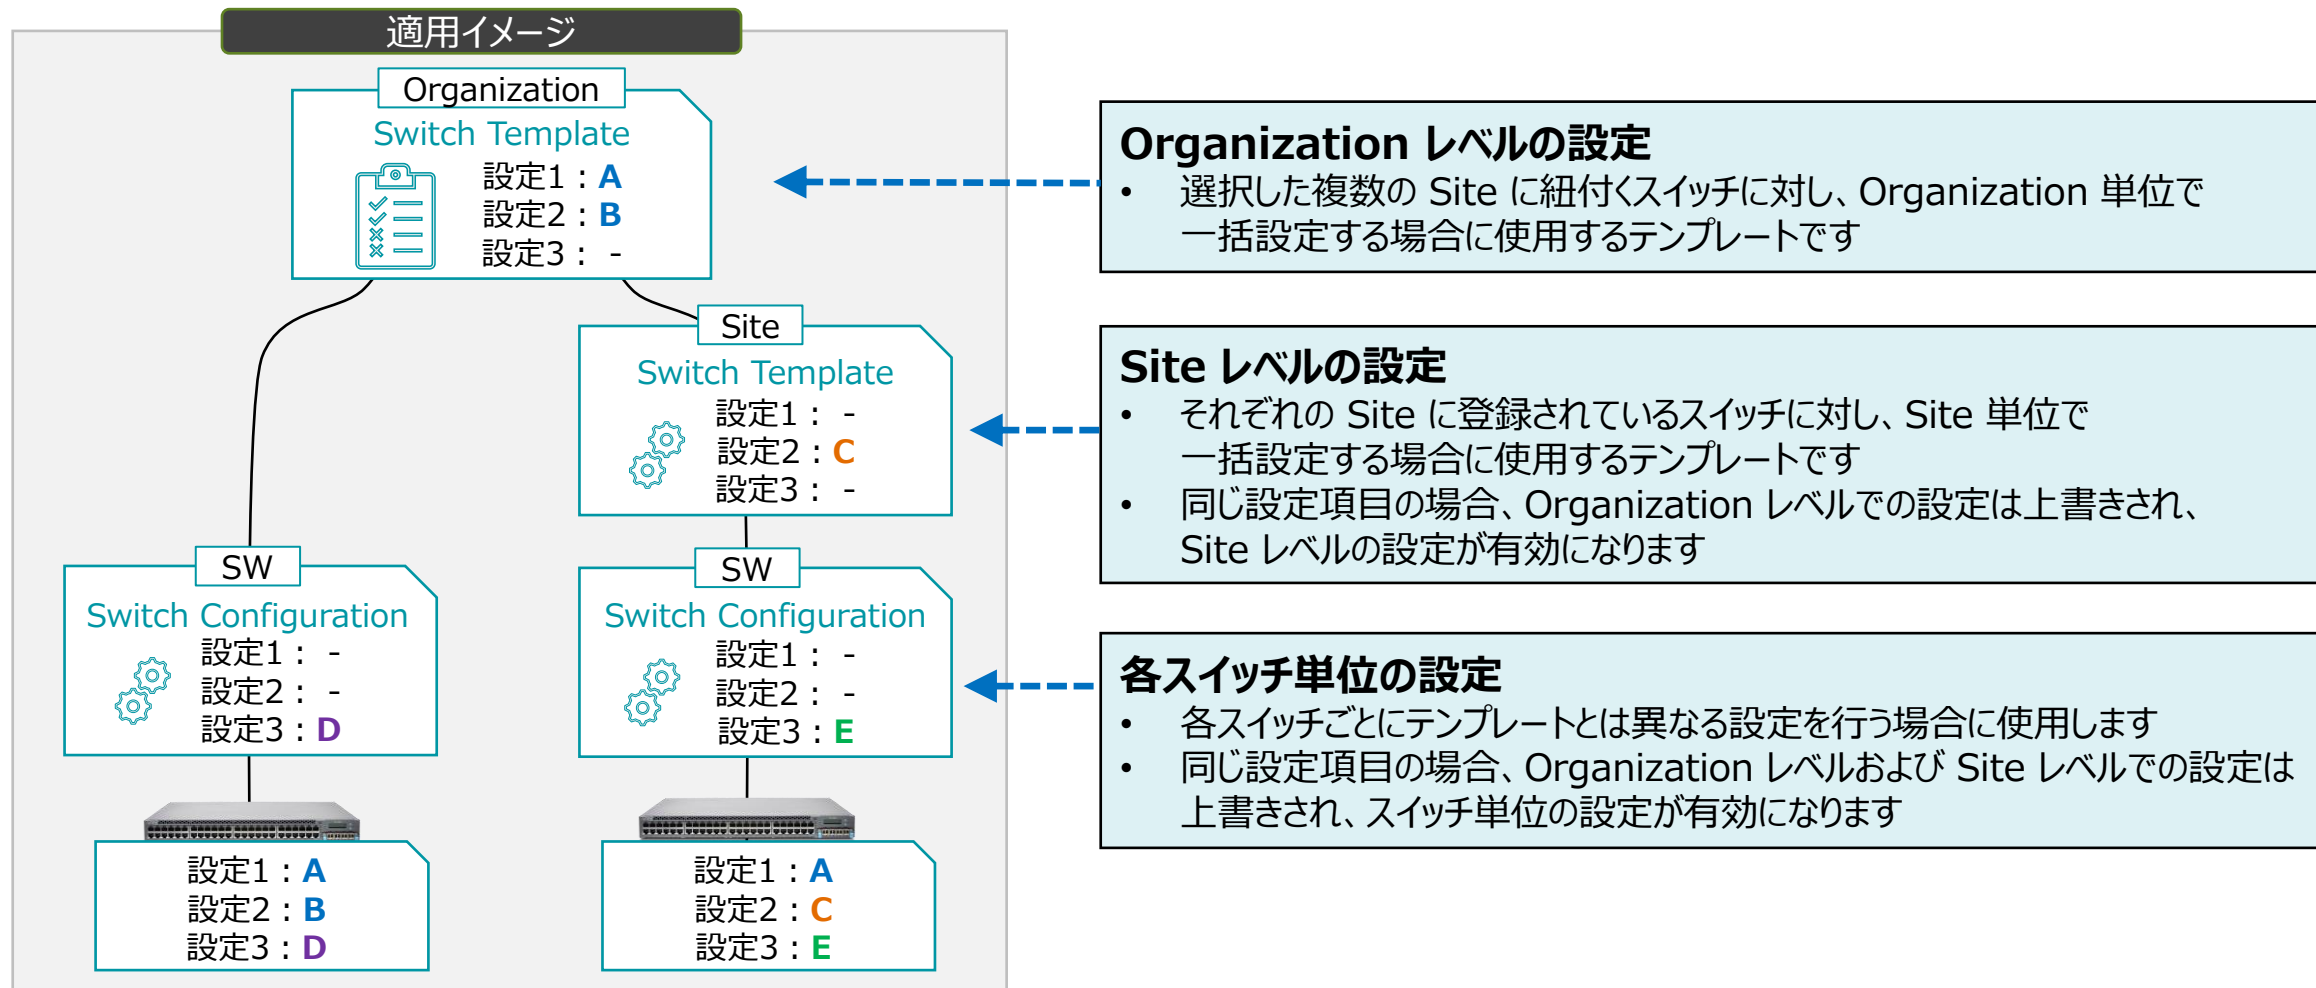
適用イメージ

Organization
Switch Template
設定1：A
設定2：B
設定3： -

Site
Switch Template
設定1： -
設定2：C
設定3： -

SW
Switch Configuration
設定1： -
設定2： -
設定3：D

SW
Switch Configuration
設定1： -
設定2： -
設定3：E

設定1：A
設定2：B
設定3：D

設定1：A
設定2：C
設定3：E

Organization レベルの設定
• 選択した複数の Site に紐付くスイッチに対し、Organization 単位で一括設定する場合に使用するテンプレートです

Site レベルの設定
• それぞれの Site に登録されているスイッチに対し、Site 単位で一括設定する場合に使用するテンプレートです
• 同じ設定項目の場合、Organization レベルでの設定は上書きされ、Site レベルの設定が有効になります

各スイッチ単位の設定
• 各スイッチごとにテンプレートとは異なる設定を行う場合に使用します
• 同じ設定項目の場合、Organization レベルおよび Site レベルでの設定は上書きされ、スイッチ単位の設定が有効になります